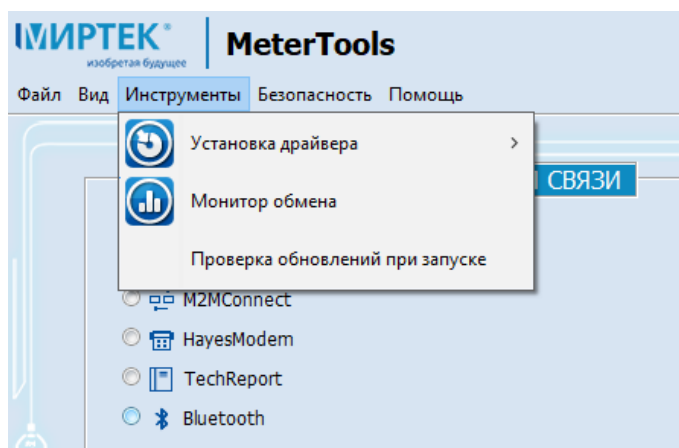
МИРТЕК®
изобретая будущее

MeterTools

Файл Вид Инструменты Безопасность Помощь

Установка драйвера >

Монитор обмена

Проверка обновлений при запуске

СВЯЗИ

M2MConnect

HayesModem

TechReport

Bluetooth